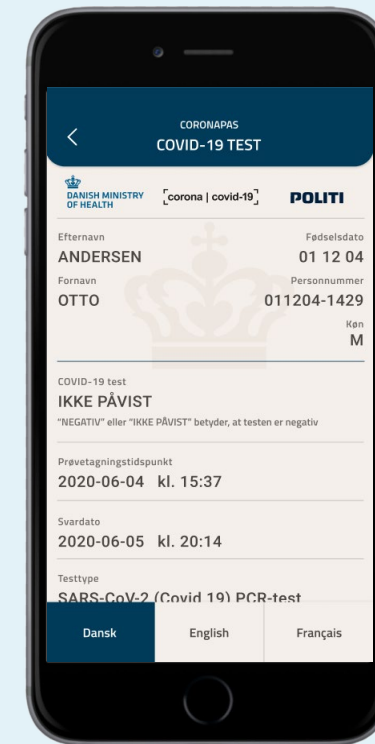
CORONAPAS
COVID-19 TEST

DANISH MINISTRY OF HEALTH

corona | covid-19

POLITI

Efternavn
ANDERSEN

Fødselsdato
01 12 04

Fornavn
OTTO

Personnummer
011204-1429

Køn
M

COVID-19 test
IKKE PÅVIST
"NEGATIV" eller "IKKE PÅVIST" betyder, at testen er negativ

Prøvetagningstidspunkt
2020-06-04 kl. 15:37

Svardato
2020-06-05 kl. 20:14

Testtype
SARS-CoV-2 (Covid 19) PCR-test

Dansk
English
Français